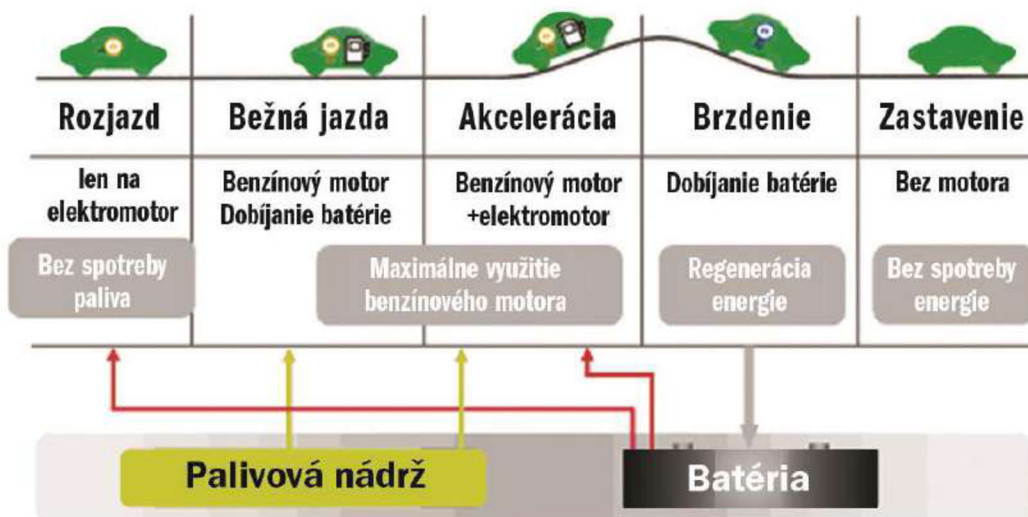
| Rozjazd | Bežná jazda | Akcelerácia | Brzdenie | Zastavenie |
|---|---|---|---|---|
| len na elektromotor | Benzínový motor Dobíjanie batérie | Benzínový motor +elektromotor | Dobíjanie batérie | Bez motora |

Bez spotreby paliva

Maximálne využitie benzínového motora

Regenerácia energie

Bez spotreby energie

Palivová nádrž

Batéria